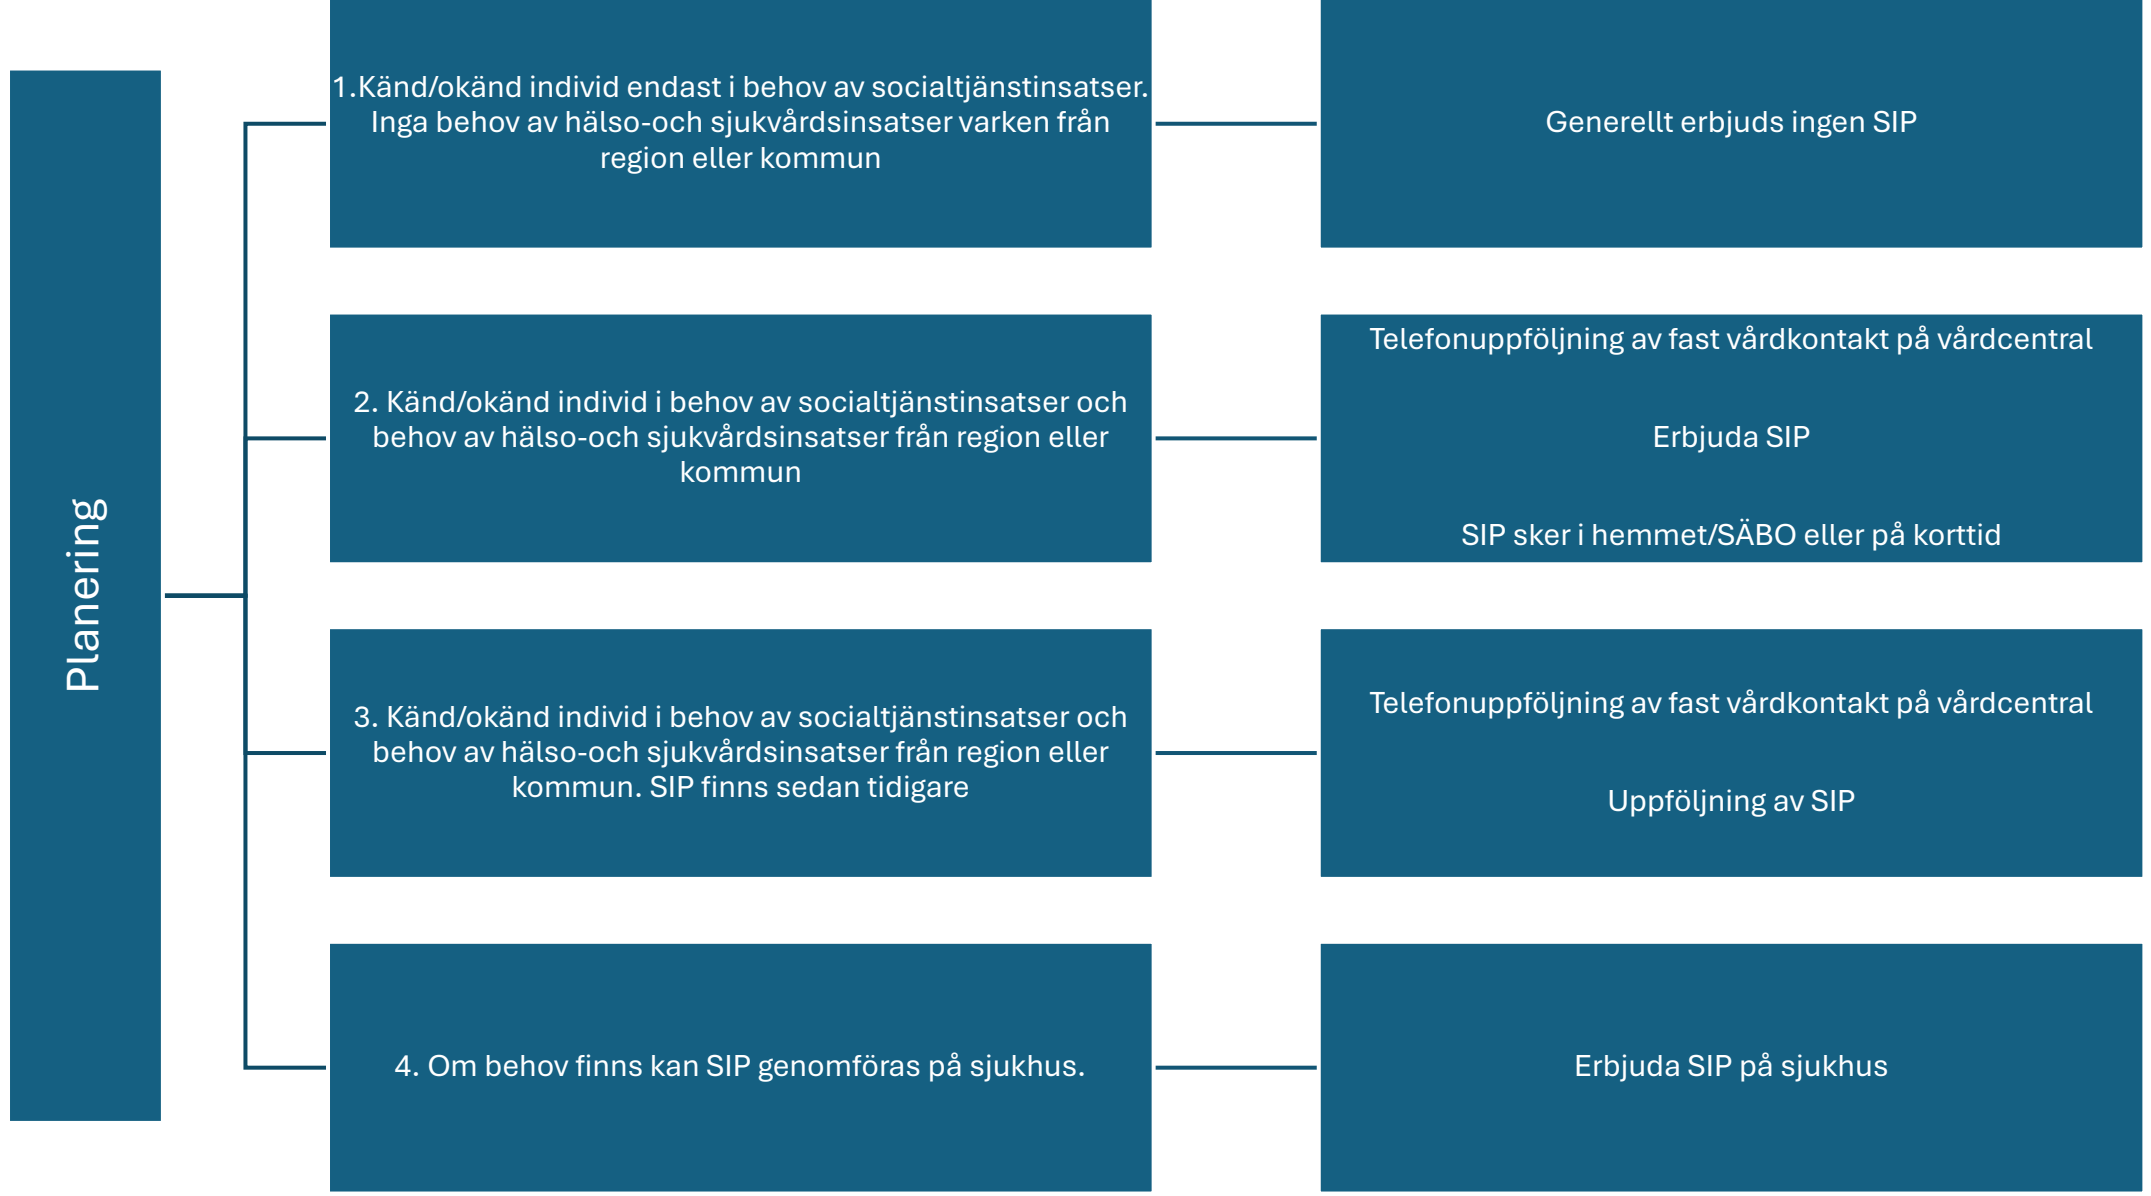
Planering

1.Känd/okänd individ endast i behov av socialtjänstinsatser. Inga behov av hälso-och sjukvårdsinsatser varken från region eller kommun

Generellt erbjuds ingen SIP

2. Känd/okänd individ i behov av socialtjänstinsatser och behov av hälso-och sjukvårdsinsatser från region eller kommun

Telefonuppföljning av fast vårdkontakt på vårdcentral

Erbjuda SIP

SIP sker i hemmet/SÄBO eller på korttid

3. Känd/okänd individ i behov av socialtjänstinsatser och behov av hälso-och sjukvårdsinsatser från region eller kommun. SIP finns sedan tidigare

Telefonuppföljning av fast vårdkontakt på vårdcentral

Uppföljning av SIP

4. Om behov finns kan SIP genomföras på sjukhus.

Erbjuda SIP på sjukhus